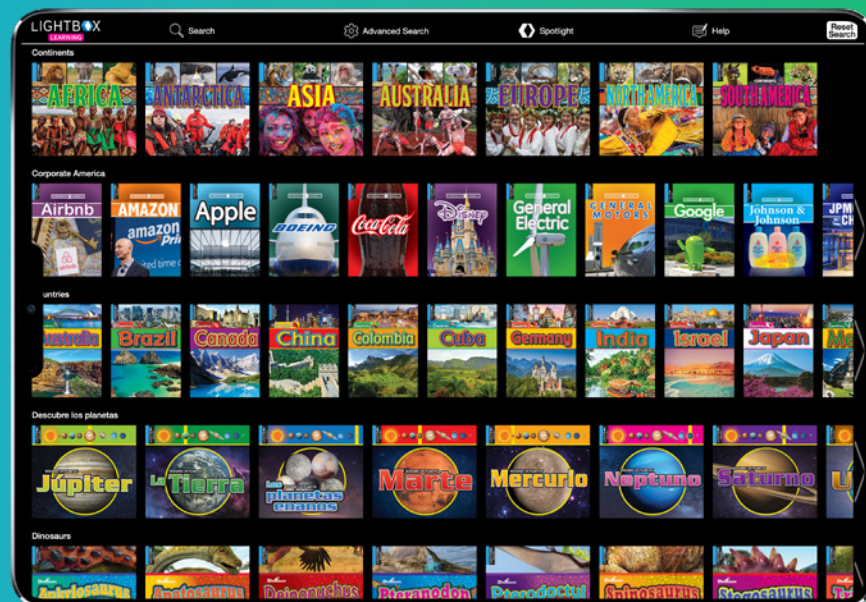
LIGHTBOX LEARNING

Search

Advanced Search

Spotlight

Help

Reset Search

Continents

AFRICA

ANTARCTICA

ASIA

AUSTRALIA

EUROPE

NORTH AMERICA

SOUTH AMERICA

Corporate America

Airbnb

AMAZON

amazon Pri

ited time o

Apple

BOEING

Coca-Cola

DISNEY

General Electric

GENERAL MOTORS

Google

Johnson & Johnson

JPM CH

untries

ustralia

Brazil

Canada

China

Colombia

Cuba

Germany

India

Israel

Japan

Me

Descubre los planetas

Júpiter

La Tierra

Los planetas enanos

Marte

Mercurio

Neptuno

Saturno

U

Dinosaurs

Ankylosaurus

Apatosaurus

Deinonychus

Pteranodon

Pterodactyl

Spinosaurus

Stegosaurus